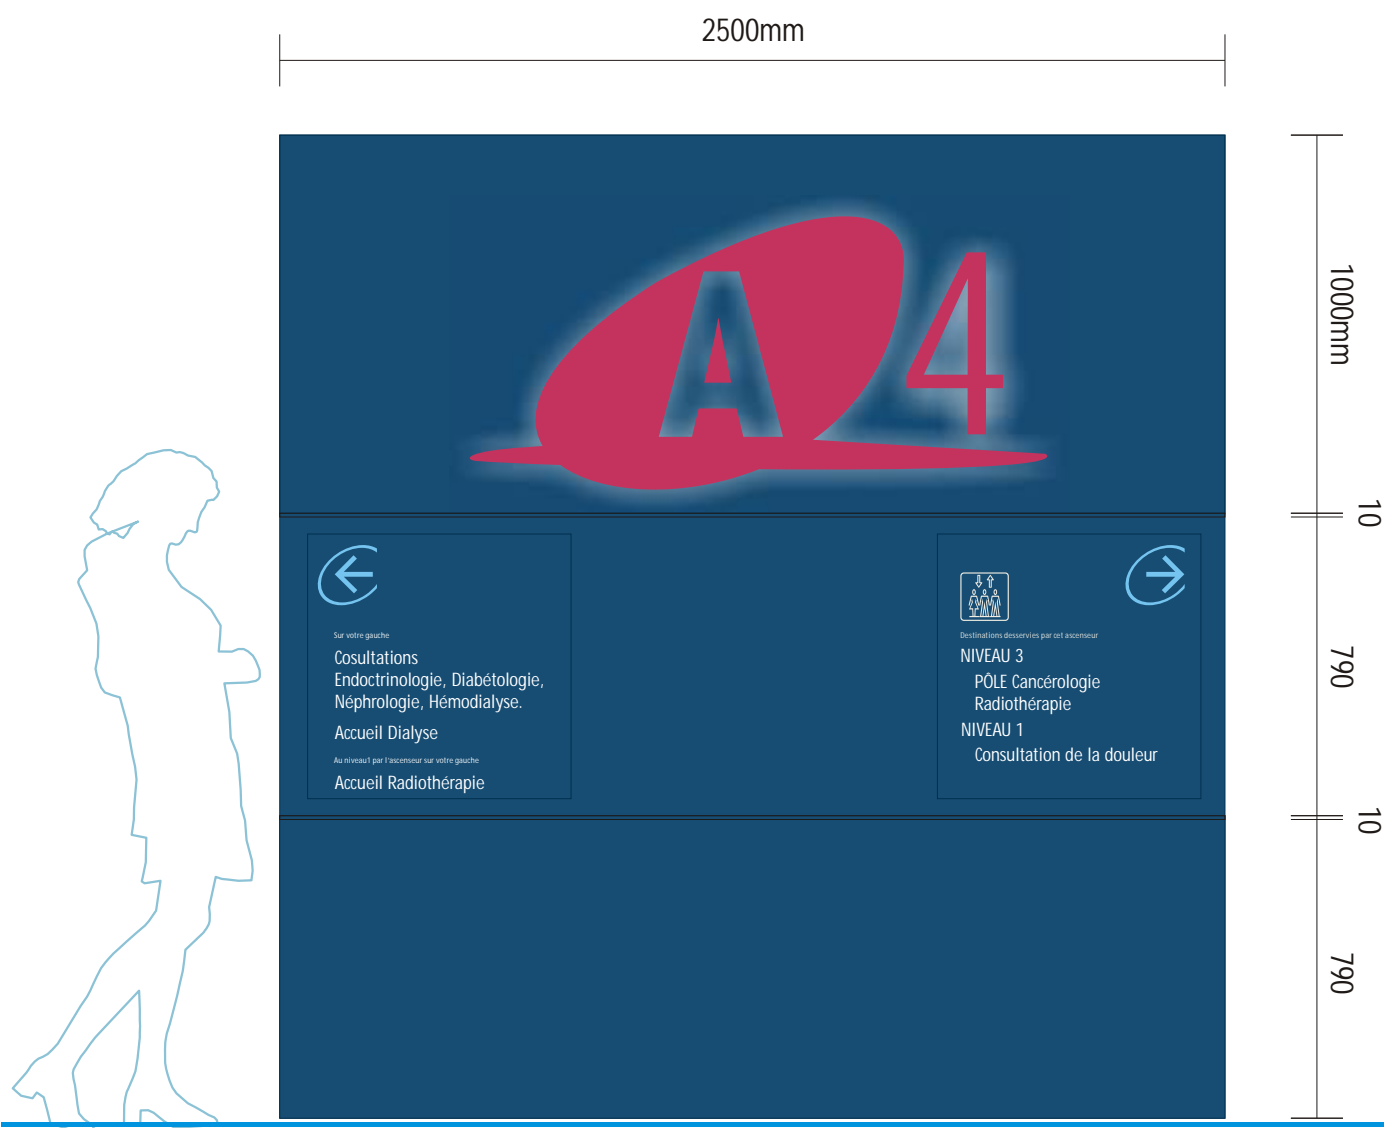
2500mm

1000mm

10

790

10

790

A4

Sur votre gauche
Cosultations
Endoctrinologie, Diabétologie, Néphrologie, Hémodialyse.
Accueil Dialyse
Au niveau1 par l'ascenseur sur votre gauche
Accueil Radiothérapie

Destinations desservies par cet ascenseur
NIVEAU 3
PÔLE Cancérologie
Radiothérapie
NIVEAU 1
Consultation de la douleur